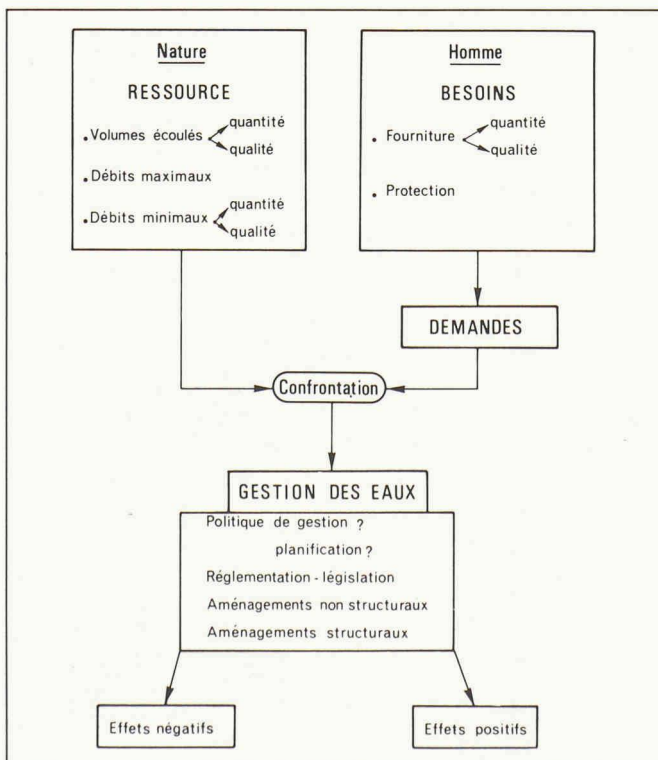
Nature

RESSOURCE

. Volumes écoulés quantité qualité

. Débits maximaux

. Débits minimaux quantité qualité

Homme

BESOINS

. Fourniture quantité qualité

. Protection

DEMANDES

Confrontation

GESTION DES EAUX

Politique de gestion ?

planification ?

Réglementation - législation

Aménagements non structuraux

Aménagements structuraux

Effets négatifs

Effets positifs